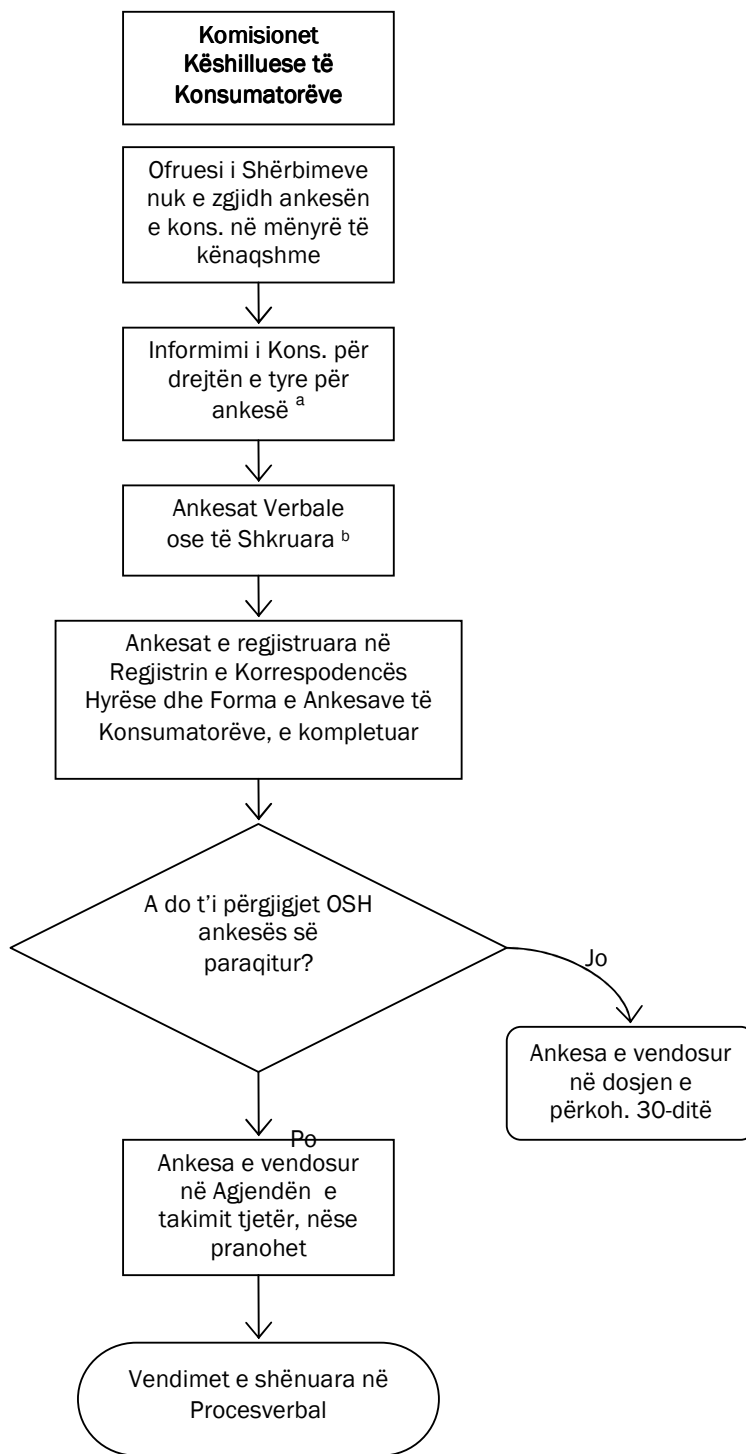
Komisionet Këshilluese të Konsumatorëve

Ofruesi i Shërbimeve nuk e zgjidh ankesën e kons. në mënyrë të kënaqshme

Informimi i Kons. për drejtën e tyre për ankesë $^{a}$

Ankesat Verbale ose të Shkruara $^{b}$

Ankesat e regjistruara në Regjistrin e Korrespodencës Hyrëse dhe Forma e Ankesave të Konsumatorëve, e kompletuar

A do t'i përgjigjet OSH ankesës së paraqitur?

Jo

Ankesa e vendosur në dosjen e përkoh. 30-ditë

Po

Ankesa e vendosur në Agjendën e takimit tjetër, nëse pranohet

Vendimet e shënuara në Procesverbal